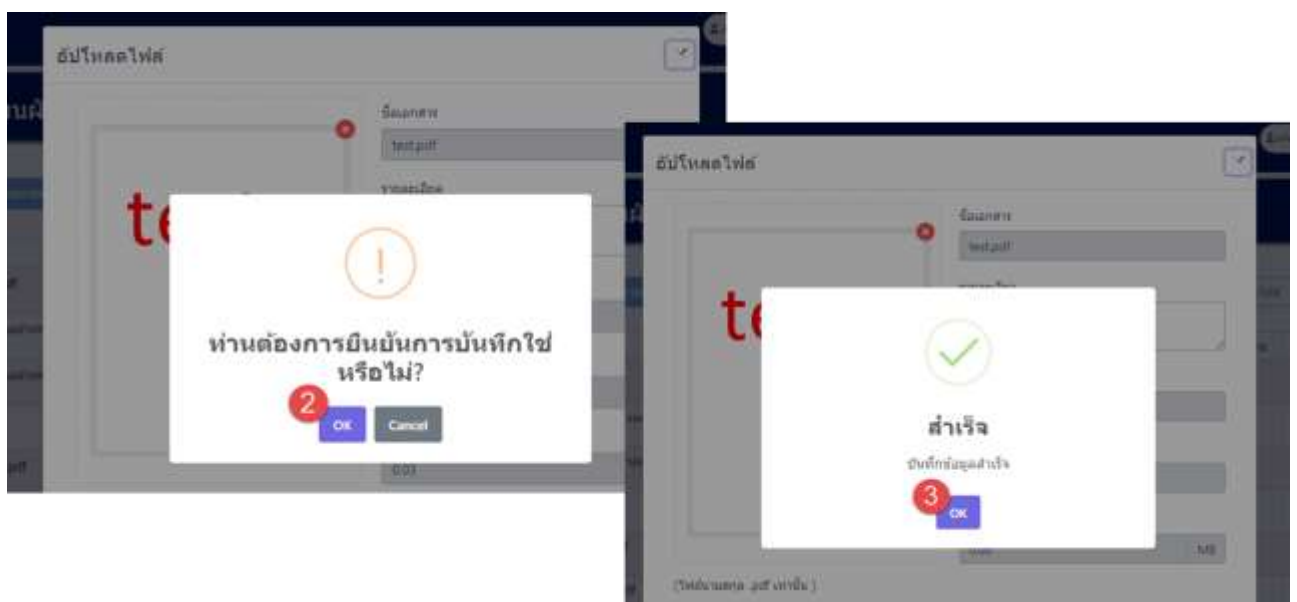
อัปโหลดไฟล์

ชื่อเอกสาร

test.pdf

te

ท่านต้องการยืนยันการบันทึกใช่หรือไม่?

2

OK

Cancel

0.03

อัปโหลดไฟล์

ชื่อเอกสาร

test.pdf

te

สำเร็จ

บันทึกข้อมูลสำเร็จ

3

OK

MB

(ไฟล์นามสกุล .pdf เท่านั้น)